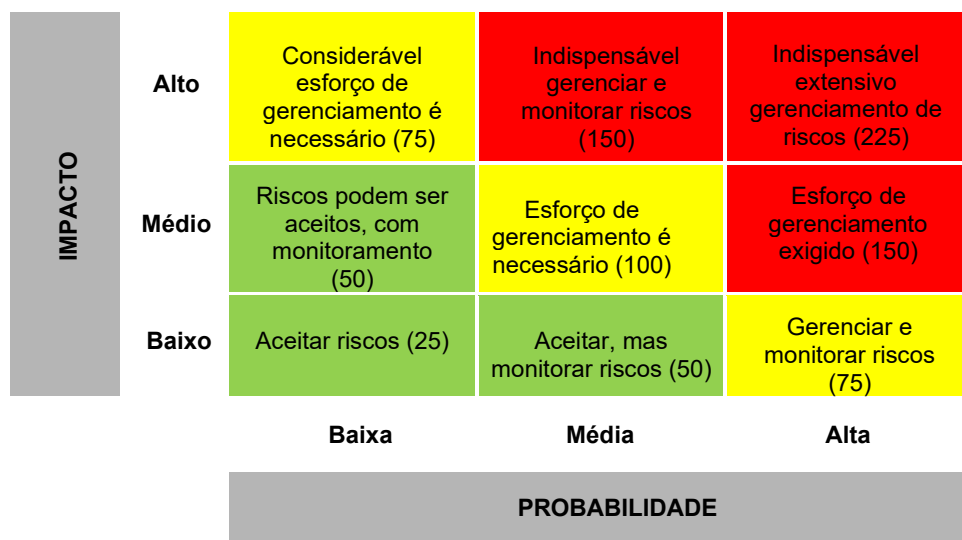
IMPACTO

| | Baixa | Média | Alta |
|---|---|---|---|
| Alto | Considerável esforço de gerenciamento é necessário (75) | Indispensável gerenciar e monitorar riscos (150) | Indispensável extensivo gerenciamento de riscos (225) |
| Médio | Riscos podem ser aceitos, com monitoramento (50) | Esforço de gerenciamento é necessário (100) | Esforço de gerenciamento exigido (150) |
| Baixo | Aceitar riscos (25) | Aceitar, mas monitorar riscos (50) | Gerenciar e monitorar riscos (75) |

PROBABILIDADE